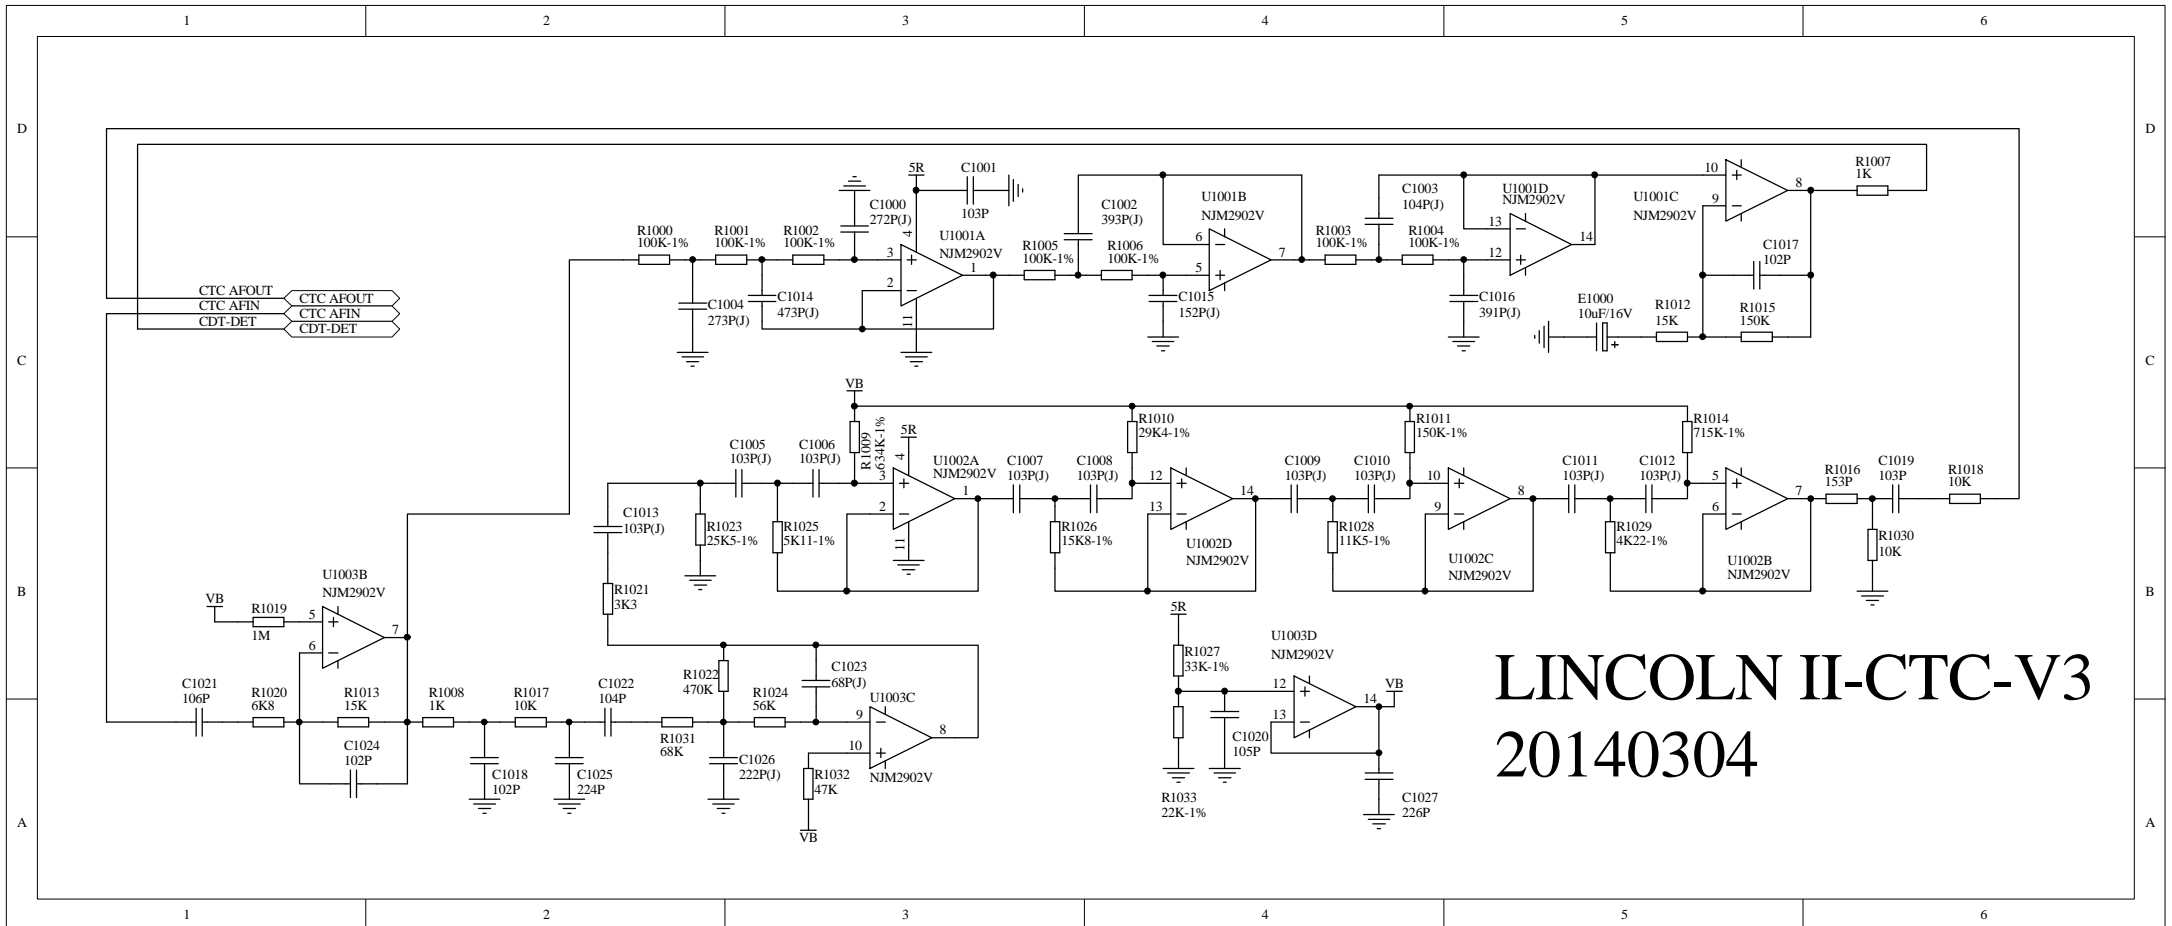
1 2 3 4 5 6

D

C

B

A

CTC AFOUT
CTC AFIN
CDT-DET
CTC AFOUT
CTC AFIN
CDT-DET

R1000
100K-1%
R1001
100K-1%
R1002
100K-1%
C1000
272P(J)
5R
C1001
103P
U1001A
NJM2902V
C1004
273P(J)
C1014
473P(J)
R1005
100K-1%
R1006
100K-1%
C1002
393P(J)
U1001B
NJM2902V
C1015
152P(J)
R1003
100K-1%
R1004
100K-1%
C1003
104P(J)
U1001D
NJM2902V
C1016
391P(J)
U1001C
NJM2902V
R1007
1K
C1017
102P
E1000
10uF/16V
R1012
15K
R1015
150K

VB
R1009
634K-1%
5R
C1005
103P(J)
C1006
103P(J)
U1002A
NJM2902V
C1013
103P(J)
R1023
25K5-1%
R1025
5K11-1%
C1007
103P(J)
C1008
103P(J)
R1010
29K4-1%
R1026
15K8-1%
U1002D
NJM2902V
C1009
103P(J)
C1010
103P(J)
R1011
150K-1%
R1028
11K5-1%
U1002C
NJM2902V
C1011
103P(J)
C1012
103P(J)
R1014
715K-1%
R1029
4K22-1%
U1002B
NJM2902V
R1016
153P
C1019
103P
R1018
10K
R1030
10K

R1021
3K3
U1003B
NJM2902V
VB
R1019
1M
C1021
106P
R1020
6K8
R1013
15K
C1024
102P
R1008
1K
R1017
10K
C1018
102P
C1025
224P
C1022
104P
R1031
68K
R1022
470K
C1026
222P(J)
R1024
56K
C1023
68P(J)
U1003C
NJM2902V
R1032
47K
VB

5R
R1027
33K-1%
U1003D
NJM2902V
VB
C1020
105P
R1033
22K-1%
C1027
226P

LINCOLN II-CTC-V3
20140304